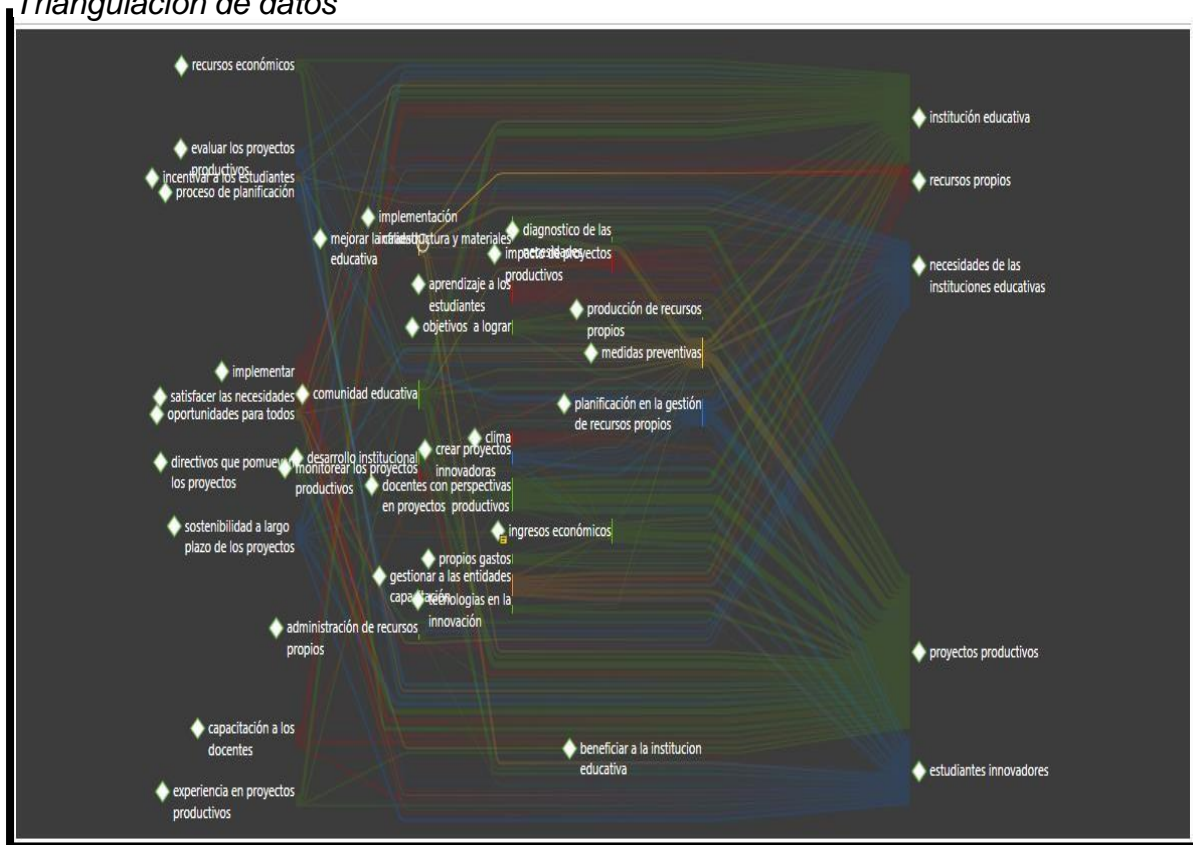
Triangulación de datos

recursos económicos

evaluar los proyectos productivos

incentivar a los estudiantes

proceso de planificación

implementación

mejorar la calidad educativa

infraestructura y materiales

diagnostico de las actividades

impacto de proyectos productivos

aprendizaje a los estudiantes

producción de recursos propios

objetivos a lograr

medidas preventivas

implementar

satisfacer las necesidades

comunidad educativa

oportunidades para todos

planificación en la gestión de recursos propios

clima

desarrollo institucional

crear proyectos innovadoras

directivos que pomueva los proyectos

monitorear los proyectos productivos

docentes con perspectivas en proyectos productivos

sostenibilidad a largo plazo de los proyectos

ingresos económicos

propios gastos

gestionar a las entidades

capacitación

tecnologias en la innovación

administración de recursos propios

capacitación a los docentes

beneficiar a la institucion educativa

experiencia en proyectos productivos

institución educativa

recursos propios

necesidades de las instituciones educativas

proyectos productivos

estudiantes innovadores